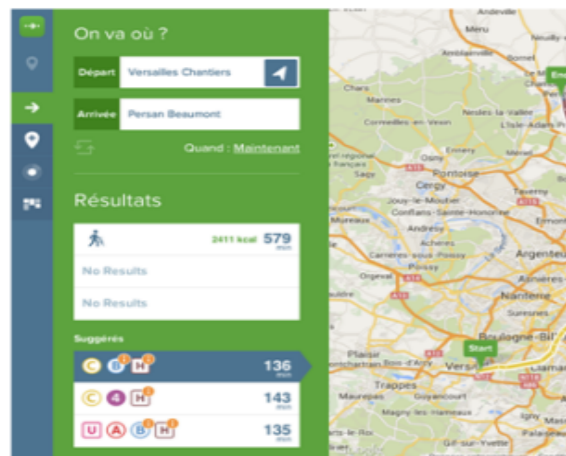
On va où ?

Départ Versailles Chantiers

Arrivée Persan Beaumont

Quand : Maintenant

Résultats

2411 kcal 579 min

No Results

No Results

Suggérés

C B H 136 min

C 4 H 143 min

U A B H 135 min

Andeville
Méru
Chars
Marines
Nesles-la-Vallée
Cormeilles-en-Vexin
L'Isle-Adam
Ennery
Osny
Pontoise
Sagy
Cergy
Jouy-le-Moutier
Conflans-Sainte-Honorine
Andrésy
Achères
Carrières-sous-Poissy
Poissy
Orgeval
Argenteuil
Asnières-sur-Seine
Nanterre
Boulogne-Billancourt
Trappes
Versailles
Maurepas
Guyancourt
Magny-les-Hameaux
Gif-sur-Yvette
Start
Ermont
Mureaux
Saint-Cyr-l'École
Clamart
Montigny-le-Bretonneux
Bois-d'Arcy
Em